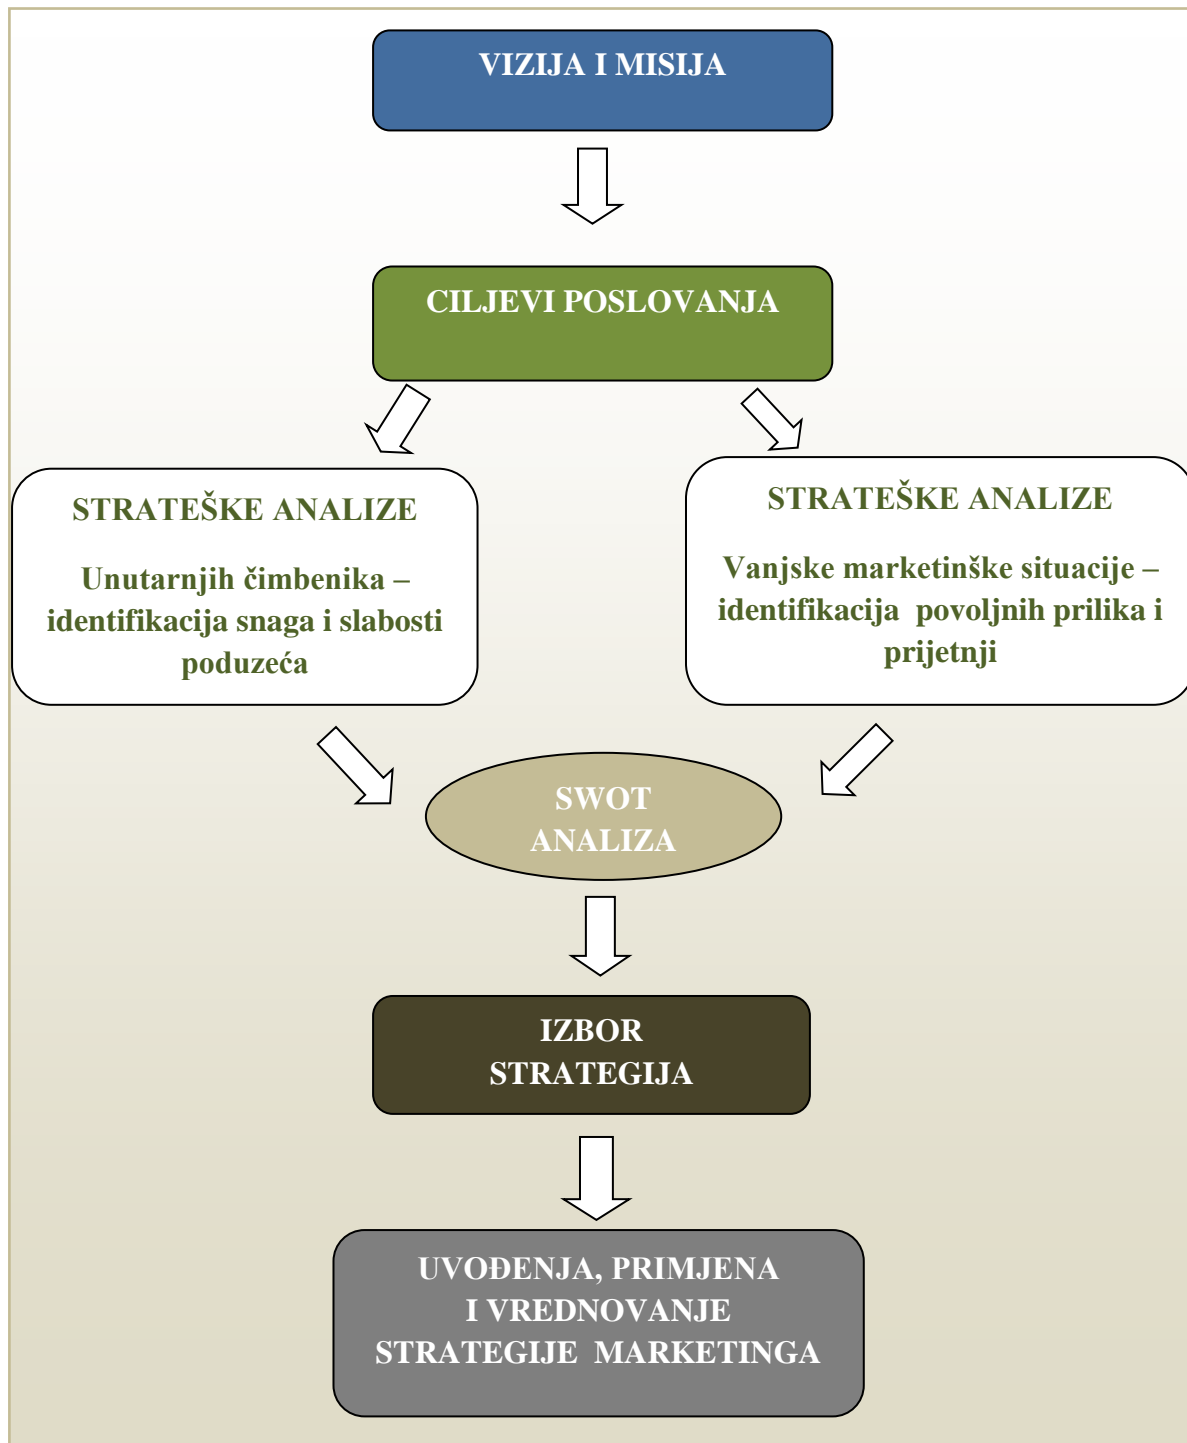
VIZIJA I MISIJA

CILJEVI POSLOVANJA

STRATEŠKE ANALIZE

Unutarnjih čimbenika – identifikacija snaga i slabosti poduzeća

STRATEŠKE ANALIZE

Vanjske marketinške situacije – identifikacija povoljnih prilika i prijetnji

SWOT ANALIZA

IZBOR STRATEGIJA

UVOĐENJA, PRIMJENA I VREDNOVANJE STRATEGIJE MARKETINGA